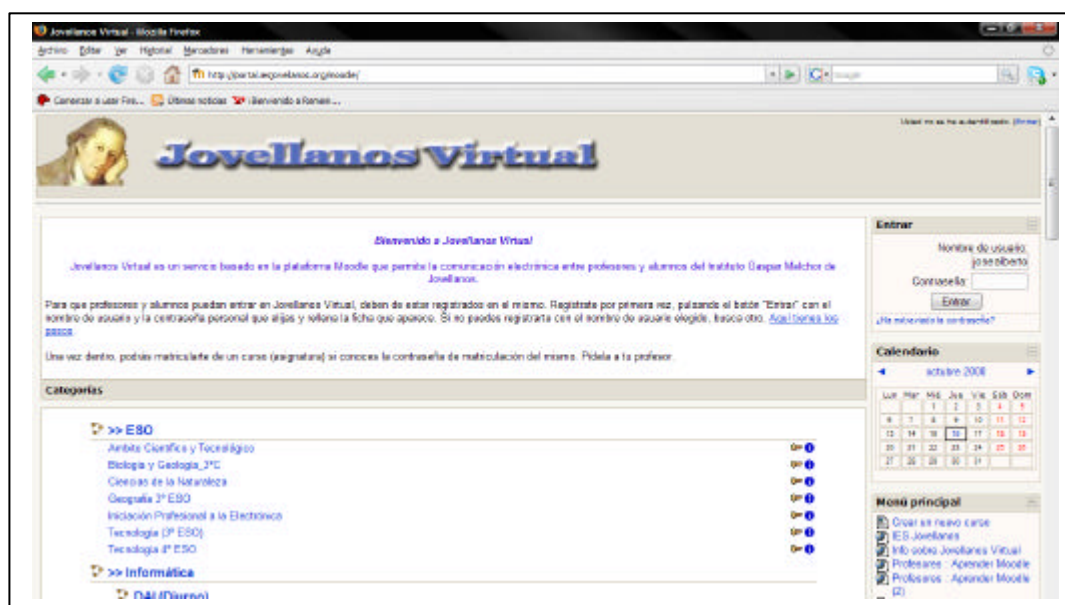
Jovellanos Virtual - Mozilla Firefox

Archivo Editar Ver Historial Marcadores Herramientas Ayuda

http://portal.iesjovellanos.org/moodle/

Comenzar a usar Fire... Últimas noticias ¡Bienvenido a Renen ...

Usted no se ha autentificado. (Entrar)

Jovellanos Virtual

Bienvenido a Jovellanos Virtual

Jovellanos Virtual es un servicio basado en la plataforma Moodle que permite la comunicación electrónica entre profesores y alumnos del Instituto Gaspar Melchor de Jovellanos.

Para que profesores y alumnos puedan entrar en Jovellanos Virtual, deben de estar registrados en el mismo. Regístrate por primera vez, pulsando el botón "Entrar" con el nombre de usuario y la contraseña personal que elijas y rellena la ficha que aparece. Si no puedes registrarte con el nombre de usuario elegido, busca otro. Aquí tienes los pasos.

Una vez dentro, podrás matricularte de un curso (asignatura) si conoces la contraseña de matriculación del mismo. Pídela a tu profesor.

Categorías

>> ESO
Ámbito Científico y Tecnológico
Biología y Geología_3ºC
Ciencias de la Naturaleza
Geografía 3º ESO
Iniciación Profesional a la Electrónica
Tecnología (3º ESO)
Tecnología 4º ESO

>> Informática
DAI (Diurno)

Entrar
Nombre de usuario: josealberto
Contraseña:
Entrar
¿Ha extraviado la contraseña?

Calendario
octubre 2008

| Lun | Mar | Mié | Jue | Vie | Sáb | Dom |
|---|---|---|---|---|---|---|
| | | 1 | 2 | 3 | 4 | 5 |
| 6 | 7 | 8 | 9 | 10 | 11 | 12 |
| 13 | 14 | 15 | 16 | 17 | 18 | 19 |
| 20 | 21 | 22 | 23 | 24 | 25 | 26 |
| 27 | 28 | 29 | 30 | 31 | | |

Menú principal
Crear un nuevo curso
IES Jovellanos
Info sobre Jovellanos Virtual
Profesores : Aprender Moodle
Profesores : Aprender Moodle (2)